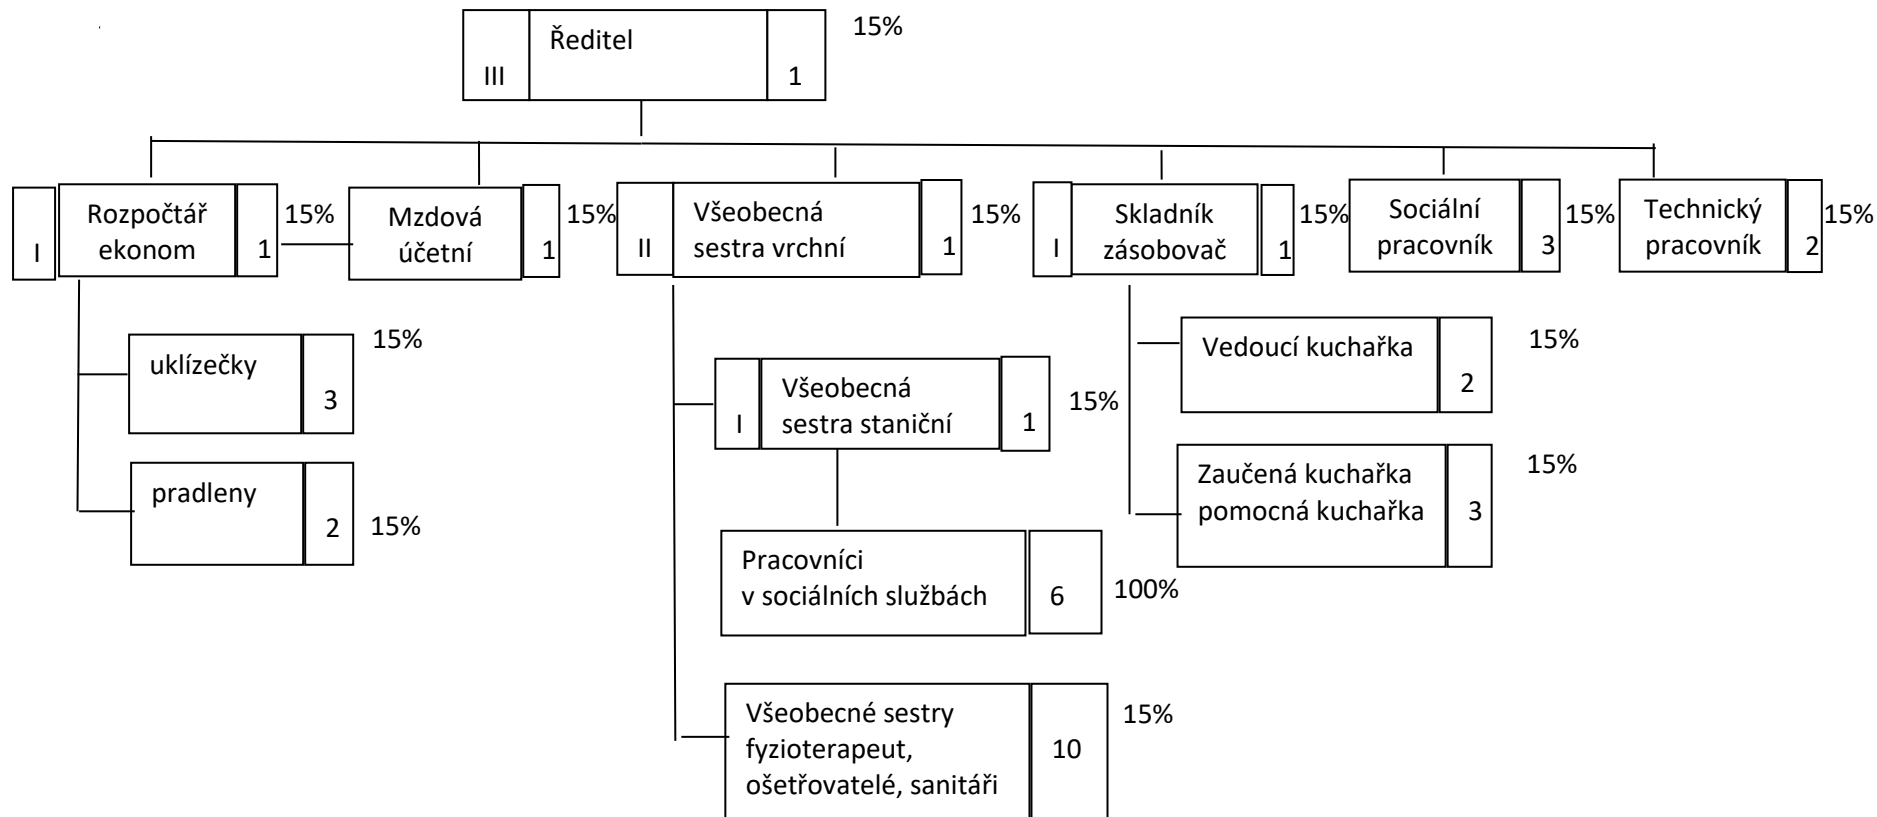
III Ředitel 1 15%

I Rozpočtář ekonom 1 15%

Mzdová účetní 1 15%

II Všeobecná sestra vrchní 1 15%

I Skladník zásobovač 1 15%

Sociální pracovník 3 15%

Technický pracovník 2 15%

uklízečky 3 15%

pradleny 2 15%

I Všeobecná sestra staniční 1 15%

Pracovníci v sociálních službách 6 100%

Všeobecné sestry fyzioterapeut, ošetřovatelé, sanitáři 10 15%

Vedoucí kuchařka 2 15%

Zaučená kuchařka pomocná kuchařka 3 15%